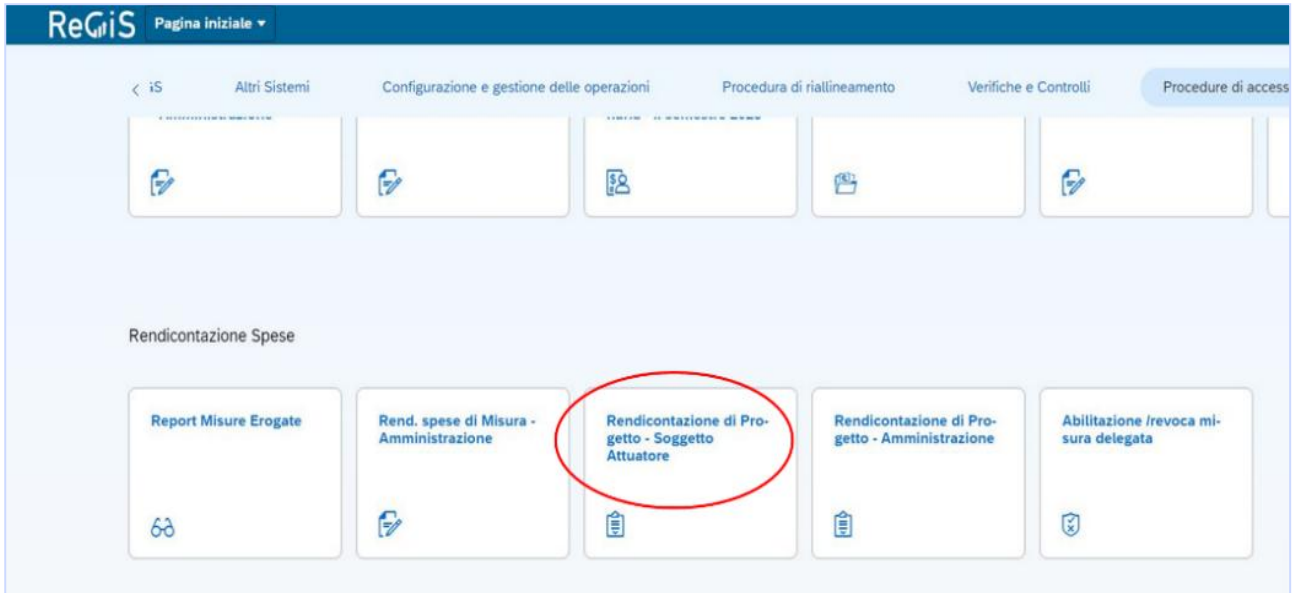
ReGiS Pagina iniziale ▾

‹ iS Altri Sistemi Configurazione e gestione delle operazioni Procedura di riallineamento Verifiche e Controlli Procedure di access

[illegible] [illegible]

Rendicontazione Spese

Report Misure Erogate

Rend. spese di Misura - Amministrazione

Rendicontazione di Progetto - Soggetto Attuatore

Rendicontazione di Progetto - Amministrazione

Abilitazione /revoca misura delegata